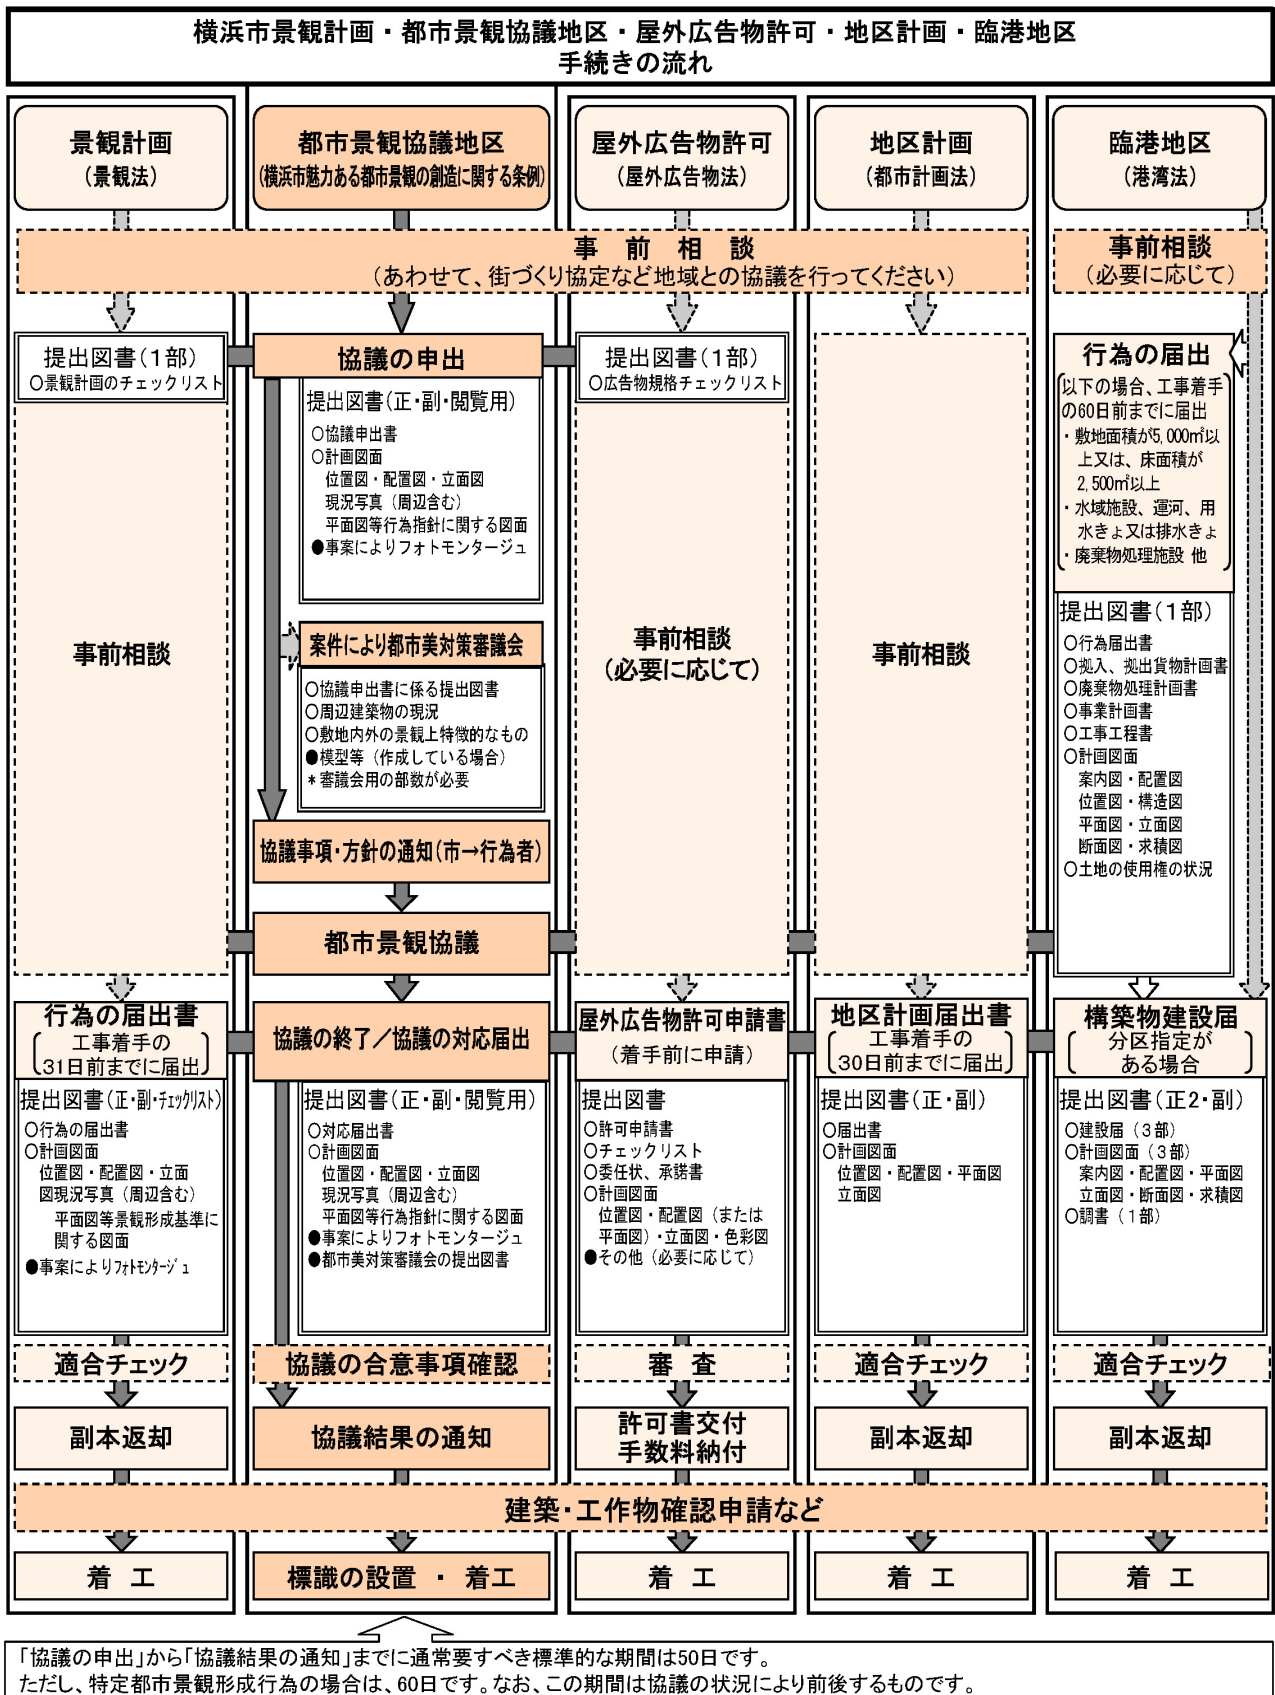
横浜市景観計画・都市景観協議地区・屋外広告物許可・地区計画・臨港地区
手続きの流れ

景観計画
（景観法）

都市景観協議地区
（横浜市魅力ある都市景観の創造に関する条例）

屋外広告物許可
（屋外広告物法）

地区計画
（都市計画法）

臨港地区
（港湾法）

事　前　相　談
（あわせて、街づくり協定など地域との協議を行ってください）

事前相談
（必要に応じて）

提出図書（1部）
○景観計画のチェックリスト

事前相談

協議の申出

提出図書（正・副・閲覧用）
○協議申出書
○計画図面
位置図・配置図・立面図
現況写真（周辺含む）
平面図等行為指針に関する図面
●事案によりフォトモンタージュ

案件により都市美対策審議会

○協議申出書に係る提出図書
○周辺建築物の現況
○敷地内外の景観上特徴的なもの
●模型等（作成している場合）
＊審議会用の部数が必要

協議事項・方針の通知（市→行為者）

都市景観協議

提出図書（1部）
○広告物規格チェックリスト

事前相談
（必要に応じて）

事前相談

行為の届出
以下の場合、工事着手の60日前までに届出
・敷地面積が5,000㎡以上又は、床面積が2,500㎡以上
・水域施設、運河、用水きょ又は排水きょ
・廃棄物処理施設 他

提出図書（1部）
○行為届出書
○搬入、搬出貨物計画書
○廃棄物処理計画書
○事業計画書
○工事工程書
○計画図面
案内図・配置図
位置図・構造図
平面図・立面図
断面図・求積図
○土地の使用権の状況

行為の届出書
工事着手の31日前までに届出

提出図書（正・副・ﾁｪｯｸﾘｽﾄ）
○行為の届出書
○計画図面
位置図・配置図・立面図現況写真（周辺含む）
平面図等景観形成基準に関する図面
●事案によりﾌｫﾄﾓﾝﾀｰｼﾞｭ

協議の終了／協議の対応届出

提出図書（正・副・閲覧用）
○対応届出書
○計画図面
位置図・配置図・立面図
現況写真（周辺含む）
平面図等行為指針に関する図面
●事案によりフォトモンタージュ
●都市美対策審議会の提出図書

屋外広告物許可申請書
（着手前に申請）

提出図書
○許可申請書
○チェックリスト
○委任状、承諾書
○計画図面
位置図・配置図（または平面図）・立面図・色彩図
●その他（必要に応じて）

地区計画届出書
工事着手の30日前までに届出

提出図書（正・副）
○届出書
○計画図面
位置図・配置図・平面図
立面図

構築物建設届
分区指定がある場合

提出図書（正2・副）
○建設届（3部）
○計画図面（3部）
案内図・配置図・平面図
立面図・断面図・求積図
○調書（1部）

適合チェック
協議の合意事項確認
審　査
適合チェック
適合チェック

副本返却
協議結果の通知
許可書交付
手数料納付
副本返却
副本返却

建築・工作物確認申請など

着　工
標識の設置　・　着工
着　工
着　工
着　工

「協議の申出」から「協議結果の通知」までに通常要すべき標準的な期間は50日です。
ただし、特定都市景観形成行為の場合は、60日です。なお、この期間は協議の状況により前後するものです。